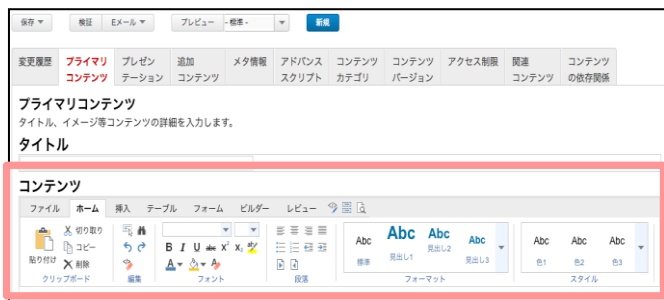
保存 ▼ 検証 Eメール ▼ プレビュー - 標準 - 新規

変更履歴 | プライマリコンテンツ | プレゼンテーション | 追加コンテンツ | メタ情報 | アドバンススクリプト | コンテンツカテゴリ | コンテンツバージョン | アクセス制限 | 関連コンテンツ | コンテンツの依存関係

プライマリコンテンツ

タイトル、イメージ等コンテンツの詳細を入力します。

タイトル

コンテンツ

ファイル ホーム 挿入 テーブル フォーム ビルダー レビュー

切り取り コピー 削除 貼り付け クリップボード 編集 フォント 段落

Abc 標準 Abc 見出し1 Abc 見出し2 Abc 見出し3 フォーマット

Abc 色1 Abc 色2 Abc 色3 スタイル